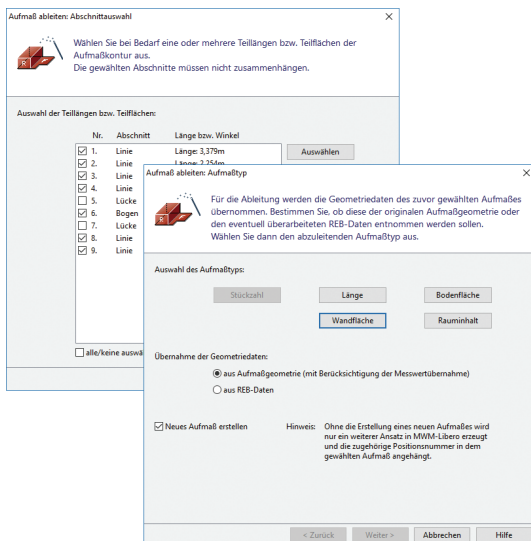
Aufmaß ableiten: Abschnittauswahl

Wählen Sie bei Bedarf eine oder mehrere Teillängen bzw. Teilflächen der Aufmaßkontur aus.
Die gewählten Abschnitte müssen nicht zusammenhängen.

Auswahl der Teillängen bzw. Teilflächen:

| | Nr. | Abschnitt | Länge bzw. Winkel |
|---|---|---|---|
| ☑ | 1. | Linie | Länge: 3,379m |
| ☑ | 2. | Linie | Länge: 2,254m |
| ☑ | 3. | Linie | |
| ☑ | 4. | Linie | |
| ☐ | 5. | Lücke | |
| ☑ | 6. | Bogen | |
| ☐ | 7. | Lücke | |
| ☑ | 8. | Linie | |
| ☑ | 9. | Linie | |

Auswählen

alle/keine auswä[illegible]

Aufmaß ableiten: Aufmaßtyp

Für die Ableitung werden die Geometriedaten des zuvor gewählten Aufmaßes übernommen. Bestimmen Sie, ob diese der originalen Aufmaßgeometrie oder den eventuell überarbeiteten REB-Daten entnommen werden sollen.
Wählen Sie dann den abzuleitenden Aufmaßtyp aus.

Auswahl des Aufmaßtyps:

Stückzahl
Länge
Bodenfläche
Wandfläche
Rauminhalt

Übernahme der Geometriedaten:

aus Aufmaßgeometrie (mit Berücksichtigung der Messwertübernahme)
aus REB-Daten

Neues Aufmaß erstellen

Hinweis: Ohne die Erstellung eines neuen Aufmaßes wird nur ein weiterer Ansatz in MWM-Libero erzeugt und die zugehörige Positionsnummer in dem gewählten Aufmaß angehängt.

< Zurück
Weiter >
Abbrechen
Hilfe